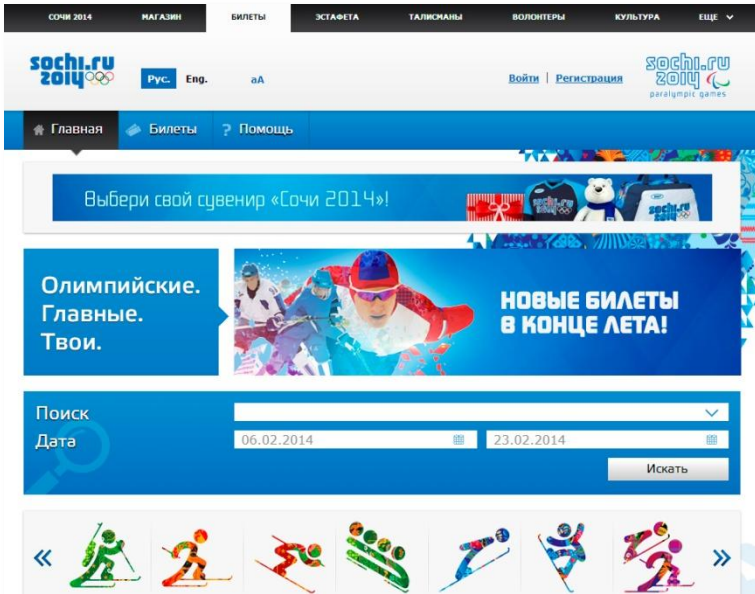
СОЧИ 2014 МАГАЗИН БИЛЕТЫ ЭСТАФЕТА ТАЛИСМАНЫ ВОЛОНТЕРЫ КУЛЬТУРА ЕЩЕ

sochi.ru 2014

Рус. Eng. aA

Войти | Регистрация

sochi.ru 2014 paralympic games

Главная Билеты ? Помощь

Выбери свой сувенир «Сочи 2014»!

sochi.ru 2014

Олимпийские. Главные. Твои.

НОВЫЕ БИЛЕТЫ В КОНЦЕ ЛЕТА!

Поиск

Дата 06.02.2014 23.02.2014

Искать

« »